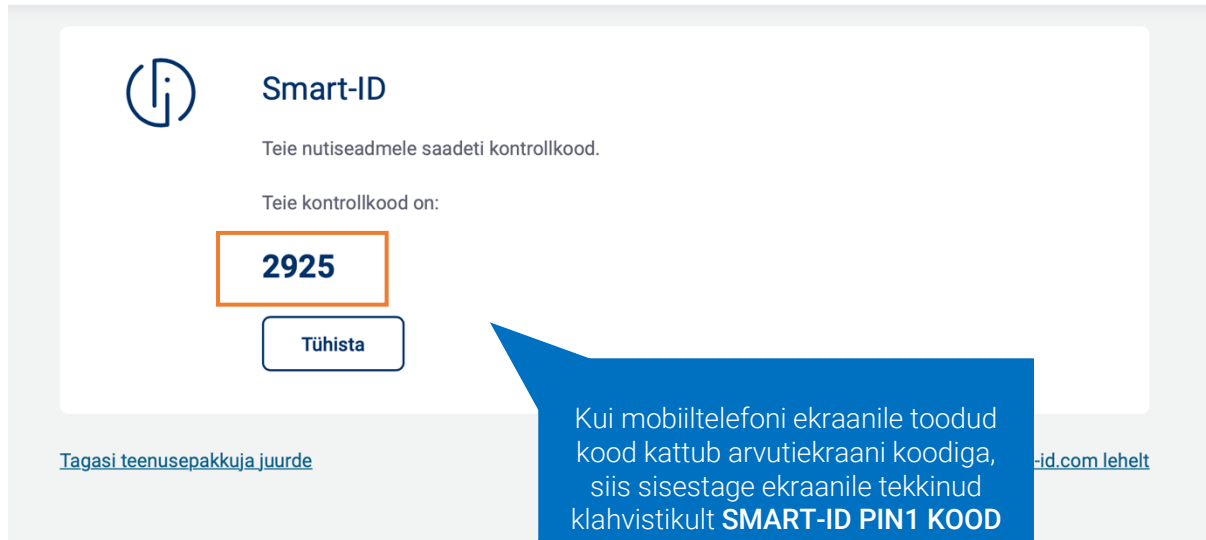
Smart-ID

Teie nutiseadmele saadeti kontrollkood.

Teie kontrollkood on:

2925

Tühista

Tagasi teenusepakkuja juurde

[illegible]-id.com lehelt

Kui mobiiltelefoni ekraanile toodud kood kattub arvutiekraani koodiga, siis sisestage ekraanile tekkinud klahvistikult **SMART-ID PIN1 KOOD**